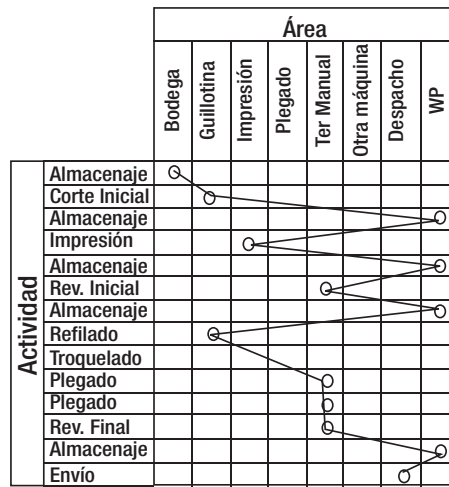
| | | Área | | | | | | | |
|---|---|---|---|---|---|---|---|---|---|
| | | Bodega | Guillotina | Impresión | Plegado | Ter Manual | Otra máquina | Despacho | WP |
| Actividad | Almacenaje | | | | | | | | |
| | Corte Inicial | | | | | | | | |
| | Almacenaje | | | | | | | | |
| | Impresión | | | | | | | | |
| | Almacenaje | | | | | | | | |
| | Rev. Inicial | | | | | | | | |
| | Almacenaje | | | | | | | | |
| | Refilado | | | | | | | | |
| | Troquelado | | | | | | | | |
| | Plegado | | | | | | | | |
| | Plegado | | | | | | | | |
| | Rev. Final | | | | | | | | |
| | Almacenaje | | | | | | | | |
| | Envío | | | | | | | | |